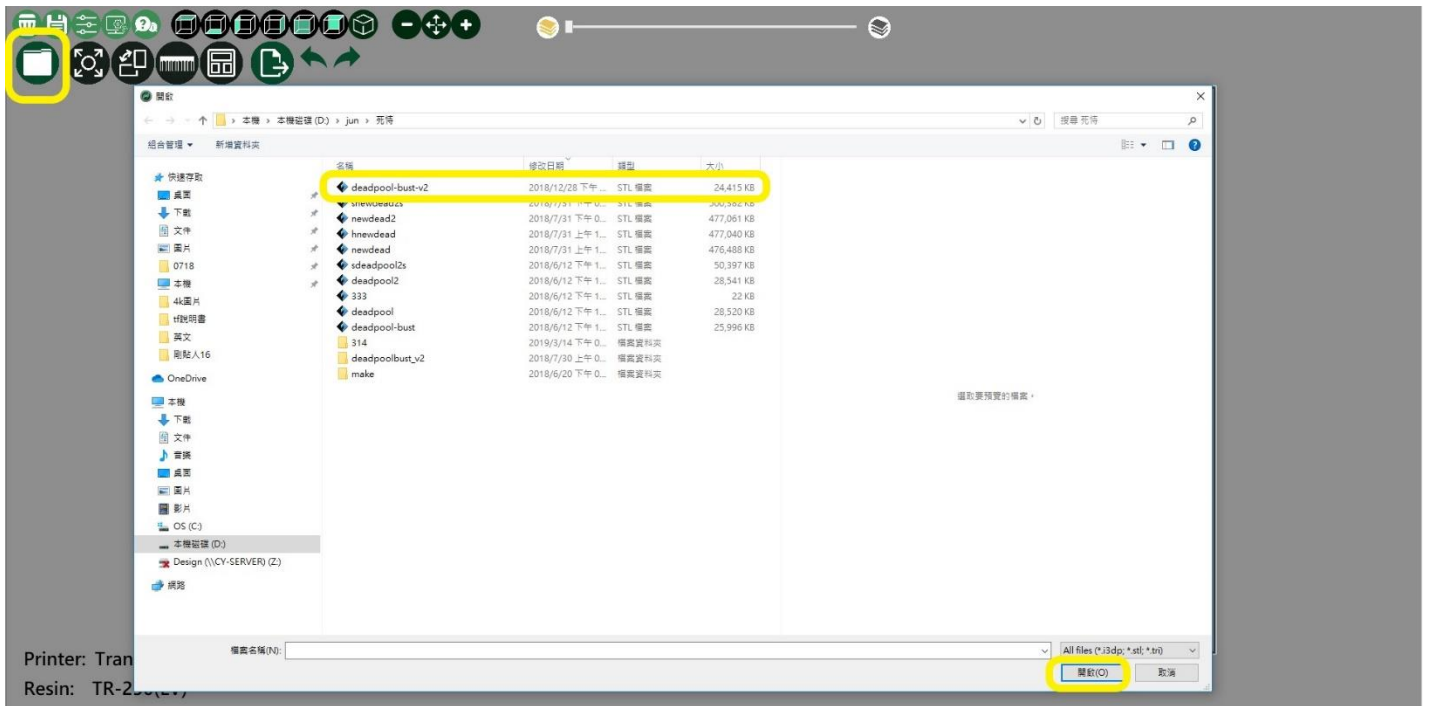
開啟

本機 › 本機磁碟 (D:) › jun › 死侍

搜尋 死侍

組合管理 ▾ 新增資料夾

快速存取
桌面
下載
文件
圖片
0718
本機
4k圖片
tf說明書
英文
剛點人16
OneDrive
本機
下載
文件
音樂
桌面
圖片
影片
OS (C:)
本機磁碟 (D:)
Design (\\CY-SERVER) (Z:)
網路

| 名稱 | 修改日期 | 類型 | 大小 |
|---|---|---|---|
| deadpool-bust-v2 | 2018/12/28 下午 ... | STL 檔案 | 24,415 KB |
| shewdead2s | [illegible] | STL 檔案 | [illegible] |
| newdead2 | 2018/7/31 下午 0... | STL 檔案 | 477,061 KB |
| hnewdead | 2018/7/31 上午 1... | STL 檔案 | 477,040 KB |
| newdead | 2018/7/31 上午 1... | STL 檔案 | 476,488 KB |
| sdeadpool2s | 2018/6/12 下午 1... | STL 檔案 | 50,397 KB |
| deadpool2 | 2018/6/12 下午 1... | STL 檔案 | 28,541 KB |
| 333 | 2018/6/12 下午 1... | STL 檔案 | 22 KB |
| deadpool | 2018/6/12 下午 1... | STL 檔案 | 28,520 KB |
| deadpool-bust | 2018/6/12 下午 1... | STL 檔案 | 25,996 KB |
| 314 | 2019/3/14 下午 0... | 檔案資料夾 | |
| deadpoolbust_v2 | 2018/7/30 上午 0... | 檔案資料夾 | |
| make | 2018/6/20 下午 0... | 檔案資料夾 | |

選取要預覽的檔案。

檔案名稱(N):
All files (*.i3dp; *.stl; *.tri)
開啟(O)
取消

Printer: Tran
Resin: TR-2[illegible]